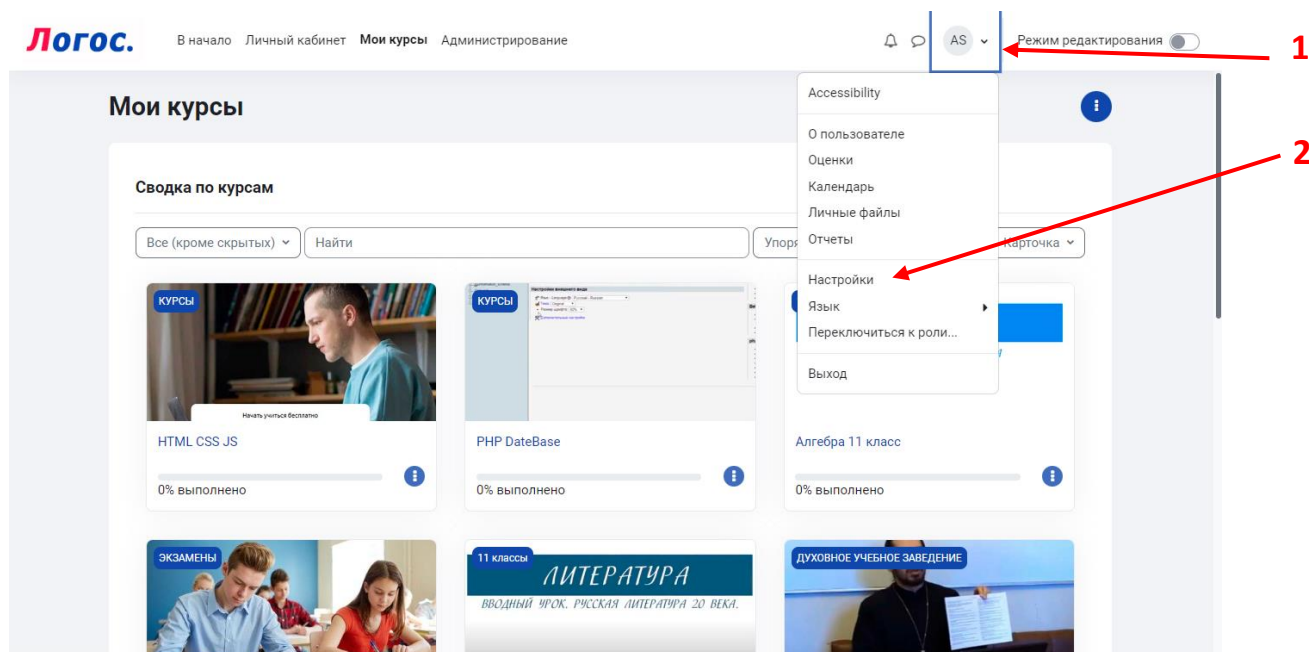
Логос.

В начало Личный кабинет Мои курсы Администрирование

AS

Режим редактирования

1

Мои курсы

Accessibility

О пользователе
Оценки
Календарь
Личные файлы
Отчеты

Настройки
Язык
Переключиться к роли...

Выход

2

Сводка по курсам

Все (кроме скрытых)

Найти

Упоря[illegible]

Карточка

КУРСЫ

Начать учиться бесплатно

HTML CSS JS

0% выполнено

КУРСЫ

PHP DateBase

0% выполнено

Алгебра 11 класс

0% выполнено

ЭКЗАМЕНЫ

11 классы

ЛИТЕРАТУРА

ВВОДНЫЙ УРОК. РУССКАЯ ЛИТЕРАТУРА 20 ВЕКА.

ДУХОВНОЕ УЧЕБНОЕ ЗАВЕДЕНИЕ